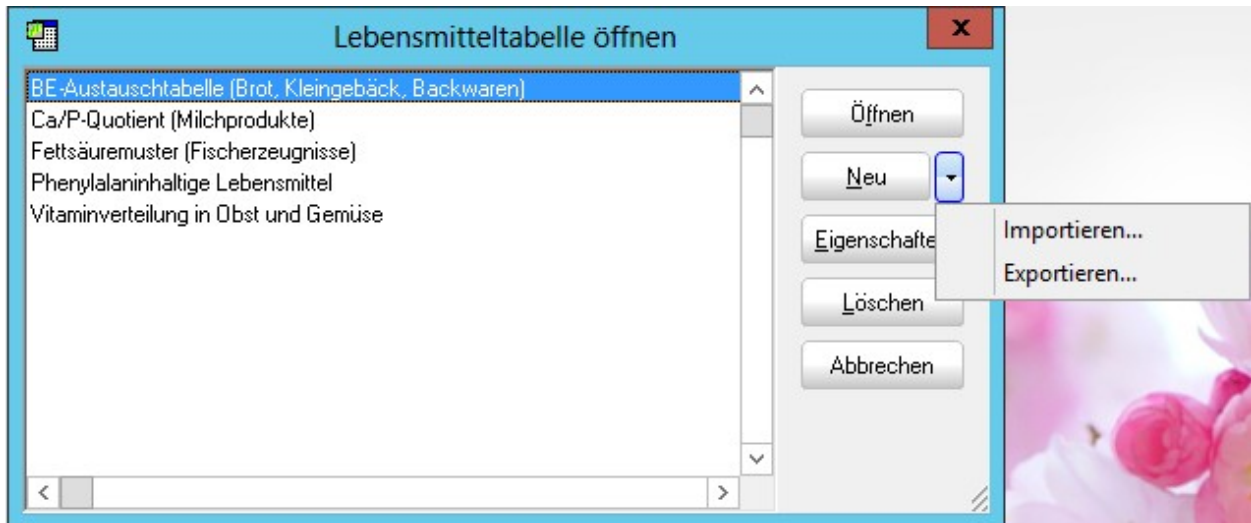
Lebensmitteltabelle öffnen

x

BE-Austauschtabelle (Brot, Kleingebäck, Backwaren)
Ca/P-Quotient (Milchprodukte)
Fettsäuremuster (Fischerzeugnisse)
Phenylalaninhaltige Lebensmittel
Vitaminverteilung in Obst und Gemüse

Öffnen

Neu

Eigenschafte

Löschen

Abbrechen

Importieren...

Exportieren...